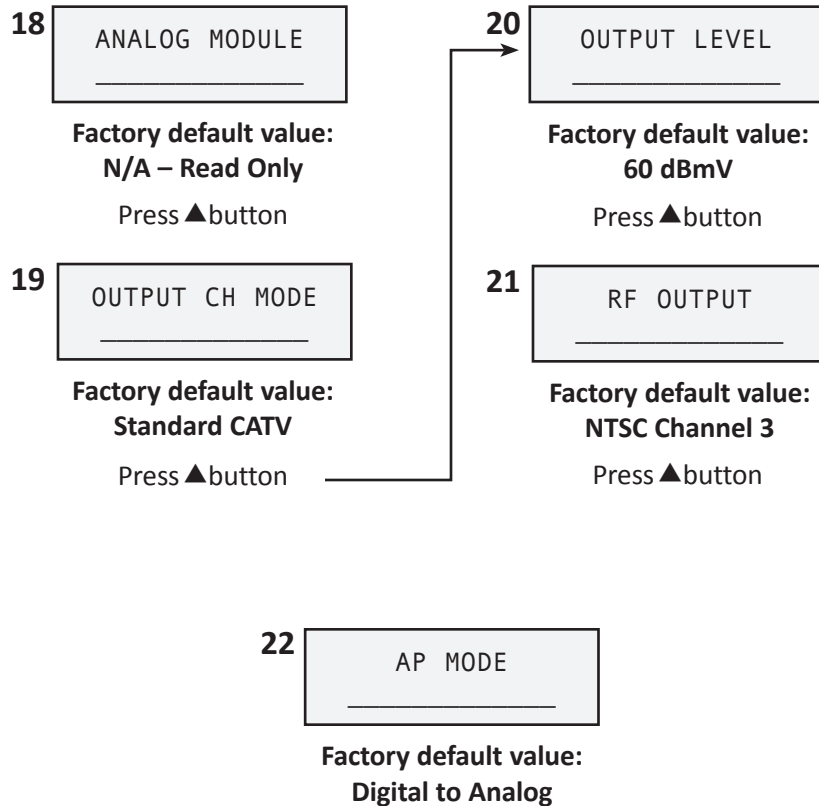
18

ANALOG MODULE

Factory default value:
N/A – Read Only

Press ▲button

19

OUTPUT CH MODE

Factory default value:
Standard CATV

Press ▲button

20

OUTPUT LEVEL

Factory default value:
60 dBmV

Press ▲button

21

RF OUTPUT

Factory default value:
NTSC Channel 3

Press ▲button

22

AP MODE

Factory default value:
Digital to Analog